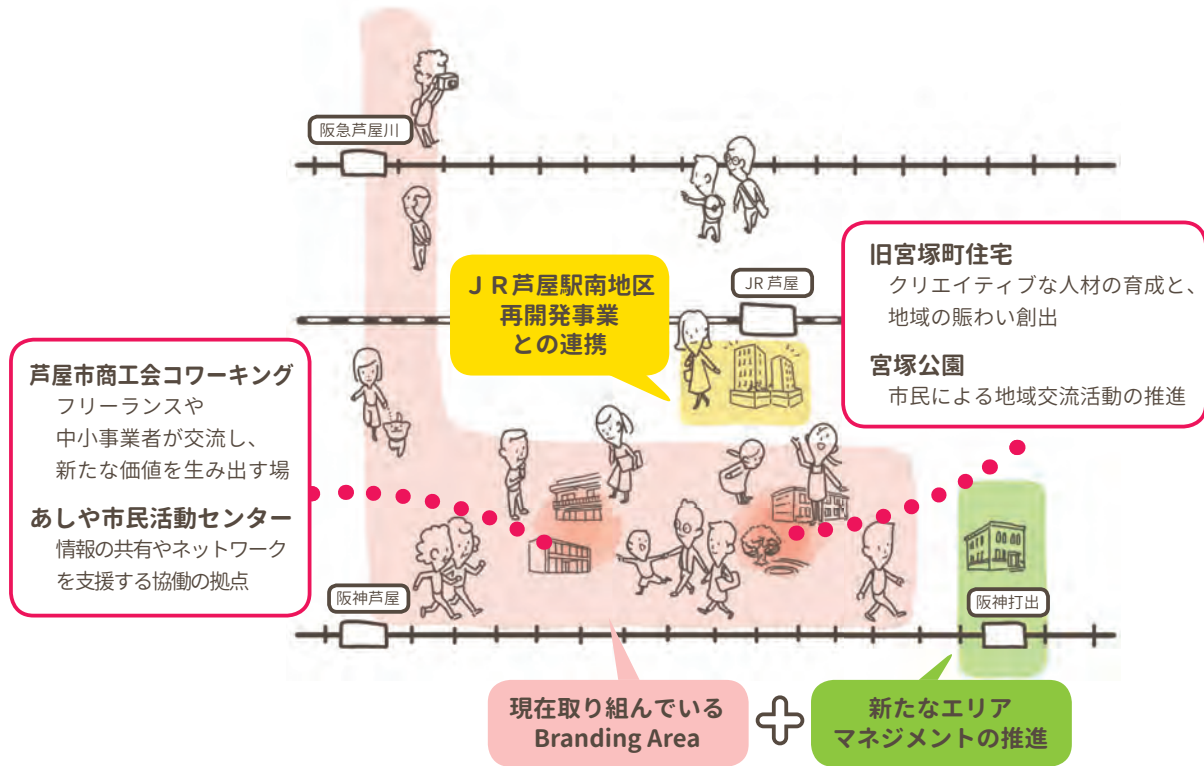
阪急芦屋川

ＪＲ芦屋駅南地区
再開発事業
との連携

JR芦屋

旧宮塚町住宅
クリエイティブな人材の育成と、
地域の賑わい創出

宮塚公園
市民による地域交流活動の推進

芦屋市商工会コワーキング
フリーランスや
中小事業者が交流し、
新たな価値を生み出す場

あしや市民活動センター
情報の共有やネットワーク
を支援する協働の拠点

阪神芦屋

阪神打出

現在取り組んでいる
Branding Area

新たなエリア
マネジメントの推進